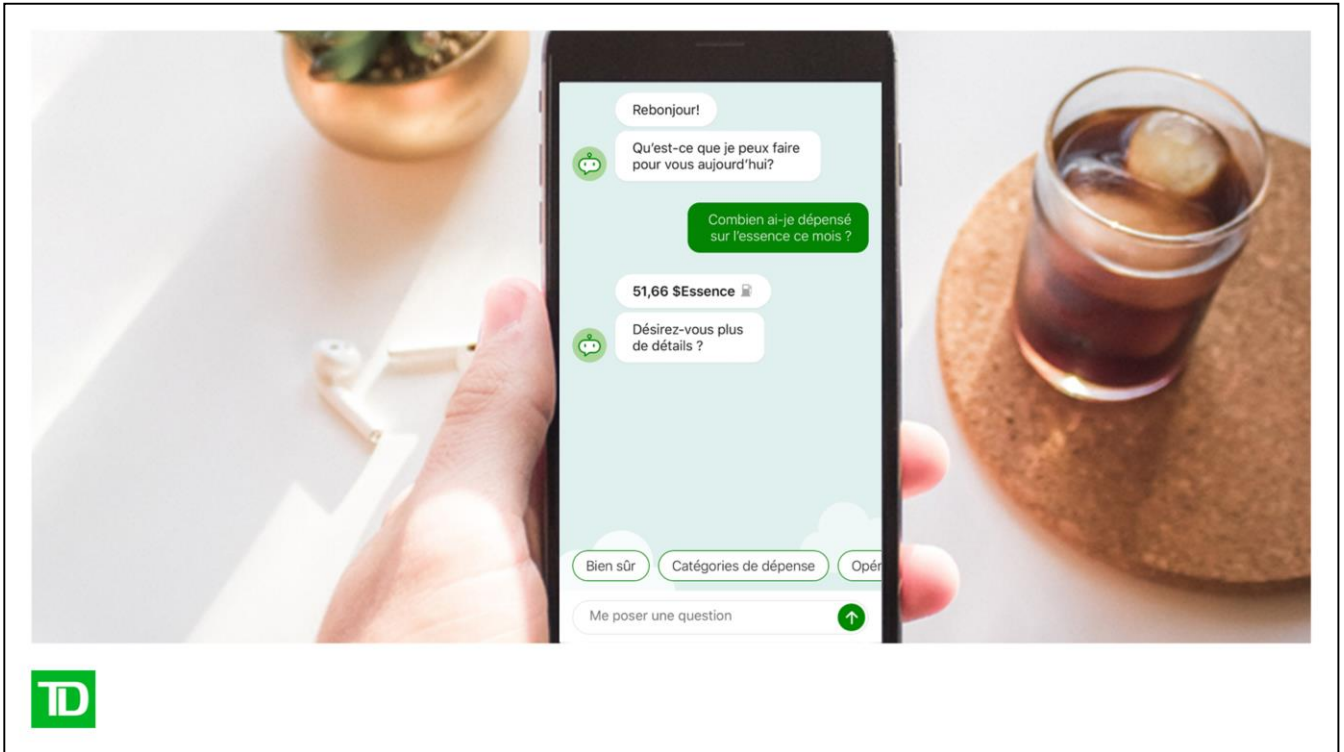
Rebonjour!

Qu'est-ce que je peux faire pour vous aujourd'hui?

Combien ai-je dépensé sur l'essence ce mois ?

51,66 $Essence

Désirez-vous plus de détails ?

Bien sûr

Catégories de dépense

Opér

Me poser une question

TD